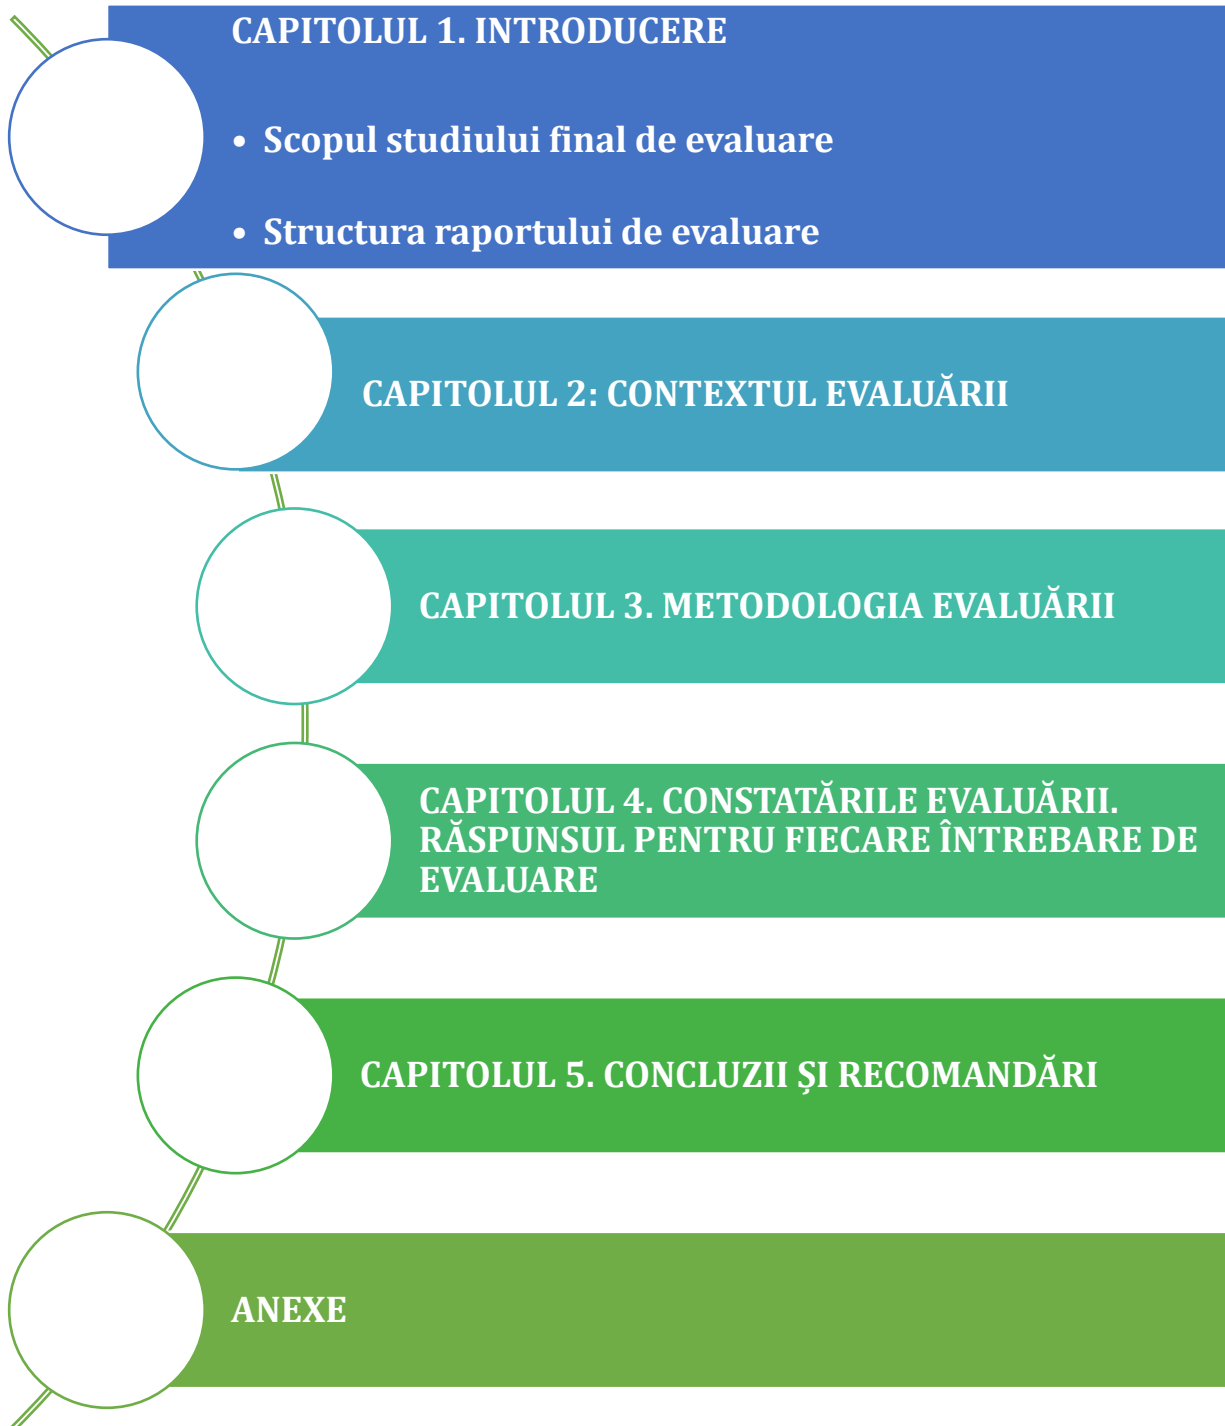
CAPITOLUL 1. INTRODUCERE

• Scopul studiului final de evaluare

• Structura raportului de evaluare

CAPITOLUL 2: CONTEXTUL EVALUĂRII

CAPITOLUL 3. METODOLOGIA EVALUĂRII

CAPITOLUL 4. CONSTATĂRILE EVALUĂRII. RĂSPUNSUL PENTRU FIECARE ÎNTREBARE DE EVALUARE

CAPITOLUL 5. CONCLUZII ȘI RECOMANDĂRI

ANEXE